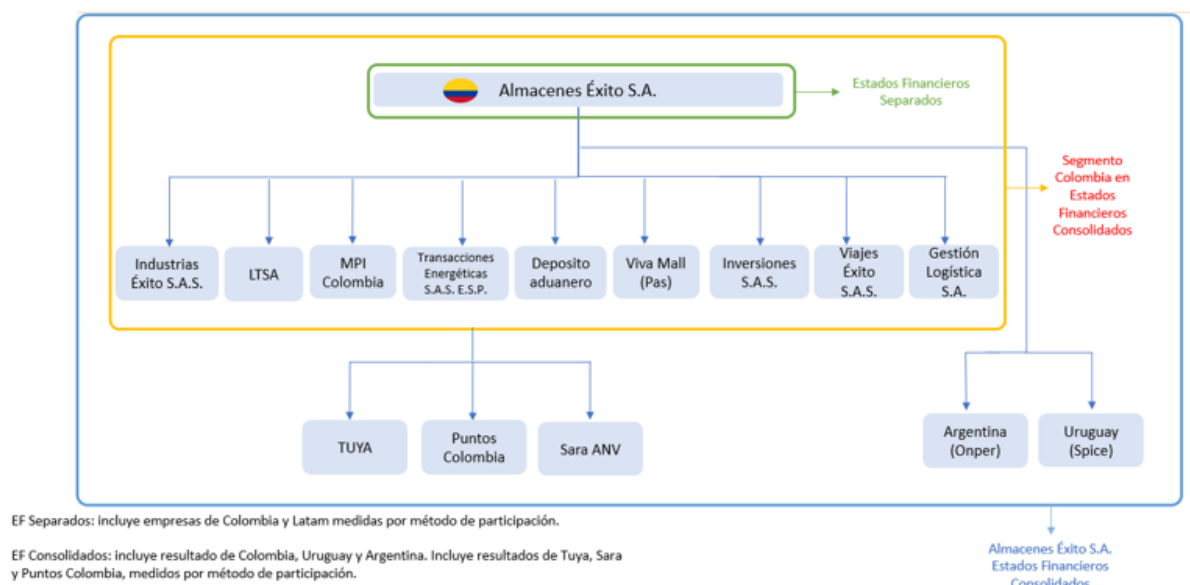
Almacenes Éxito S.A.

Estados Financieros Separados

Segmento Colombia en Estados Financieros Consolidados

Industrias Éxito S.A.S.

LTSA

MPI Colombia

Transacciones Energéticas S.A.S. E.S.P.

Deposito aduanero

Viva Mall (Pas)

Inversiones S.A.S.

Viajes Éxito S.A.S.

Gestión Logística S.A.

TUYA

Puntos Colombia

Sara ANV

Argentina (Onper)

Uruguay (Spice)

EF Separados: incluye empresas de Colombia y Latam medidas por método de participación.

EF Consolidados: incluye resultado de Colombia, Uruguay y Argentina. Incluye resultados de Tuya, Sara y Puntos Colombia, medidos por método de participación.

Almacenes Éxito S.A. Estados Financieros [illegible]